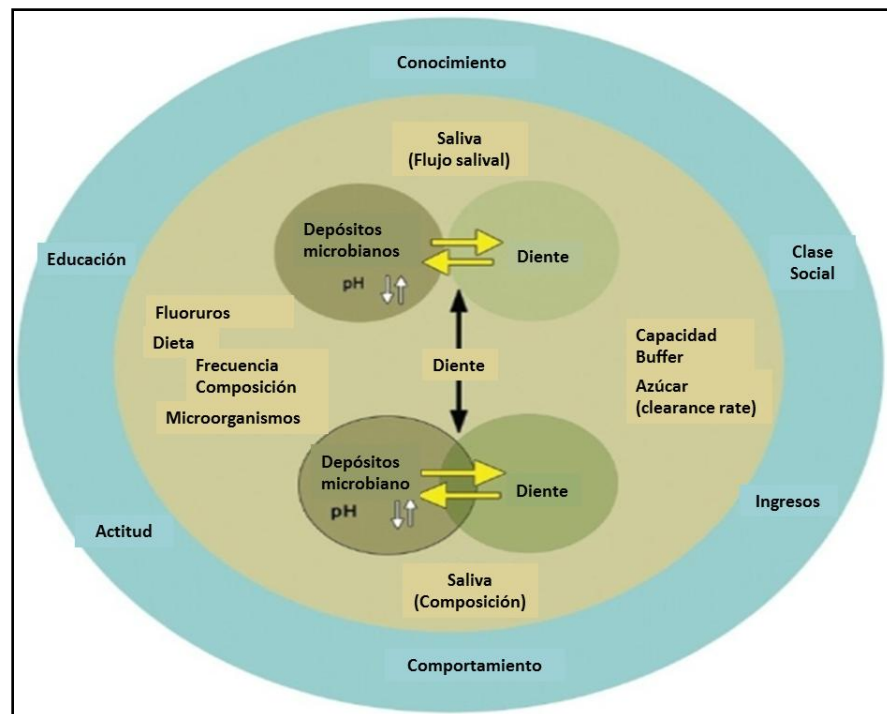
Conocimiento

Saliva
(Flujo salival)

Depósitos
microbianos

pH

Diente

Educación

Clase
Social

Fluoruros

Dieta

Frecuencia
Composición

Microorganismos

Diente

Capacidad
Buffer

Azúcar
(clearance rate)

Depósitos
microbiano

pH

Diente

Ingresos

Actitud

Saliva
(Composición)

Comportamiento